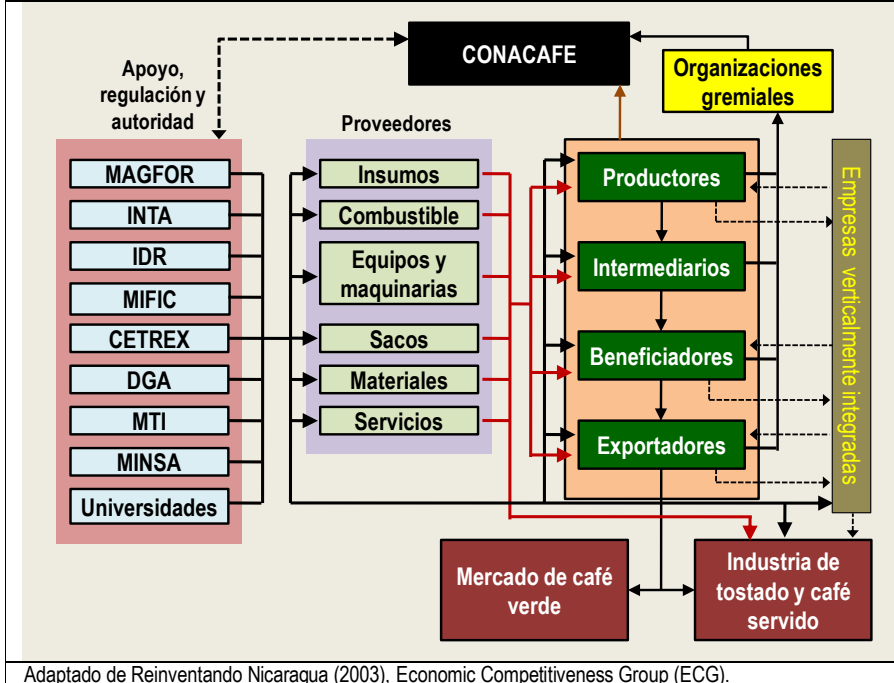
CONACAFE

Organizaciones gremiales

Apoyo, regulación y autoridad

MAGFOR
INTA
IDR
MIFIC
CETREX
DGA
MTI
MINSA
Universidades

Proveedores

Insumos
Combustible
Equipos y maquinarias
Sacos
Materiales
Servicios

Productores
Intermediarios
Beneficiadores
Exportadores

Empresas verticalmente integradas

Mercado de café verde

Industria de tostado y café servido

Adaptado de Reinventando Nicaragua (2003), Economic Competitiveness Group (ECG).